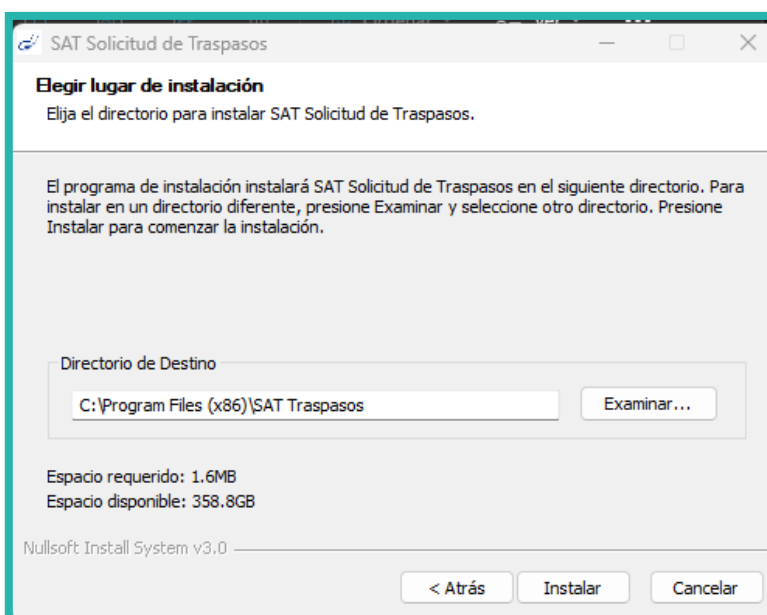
SAT Solicitud de Traspasos

Elegir lugar de instalación
Elija el directorio para instalar SAT Solicitud de Traspasos.

El programa de instalación instalará SAT Solicitud de Traspasos en el siguiente directorio. Para instalar en un directorio diferente, presione Examinar y seleccione otro directorio. Presione Instalar para comenzar la instalación.

Directorio de Destino
C:\Program Files (x86)\SAT Traspasos
Examinar...

Espacio requerido: 1.6MB
Espacio disponible: 358.8GB

Nullsoft Install System v3.0

< Atrás
Instalar
Cancelar